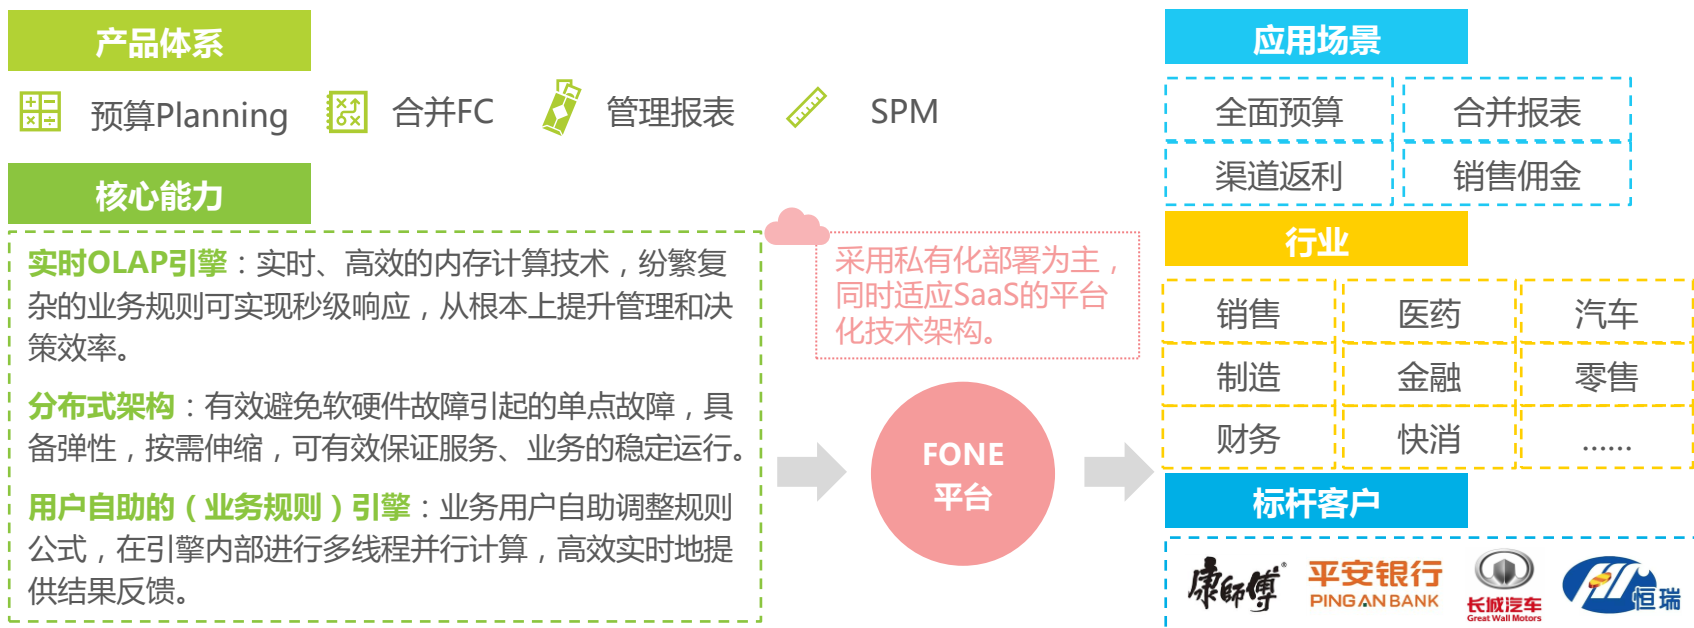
产品体系

预算Planning　合并FC　管理报表　SPM

核心能力

实时OLAP引擎：实时、高效的内存计算技术，纷繁复杂的业务规则可实现秒级响应，从根本上提升管理和决策效率。

分布式架构：有效避免软硬件故障引起的单点故障，具备弹性，按需伸缩，可有效保证服务、业务的稳定运行。

用户自助的（业务规则）引擎：业务用户自助调整规则公式，在引擎内部进行多线程并行计算，高效实时地提供结果反馈。

采用私有化部署为主，同时适应SaaS的平台化技术架构。

FONE
平台

应用场景

| 全面预算 | 合并报表 |
|---|---|
| 渠道返利 | 销售佣金 |

行业

| 销售 | 医药 | 汽车 |
|---|---|---|
| 制造 | 金融 | 零售 |
| 财务 | 快消 | …… |

标杆客户

康师傅　平安银行 PING AN BANK　长城汽车 Great Wall Motors　恒瑞